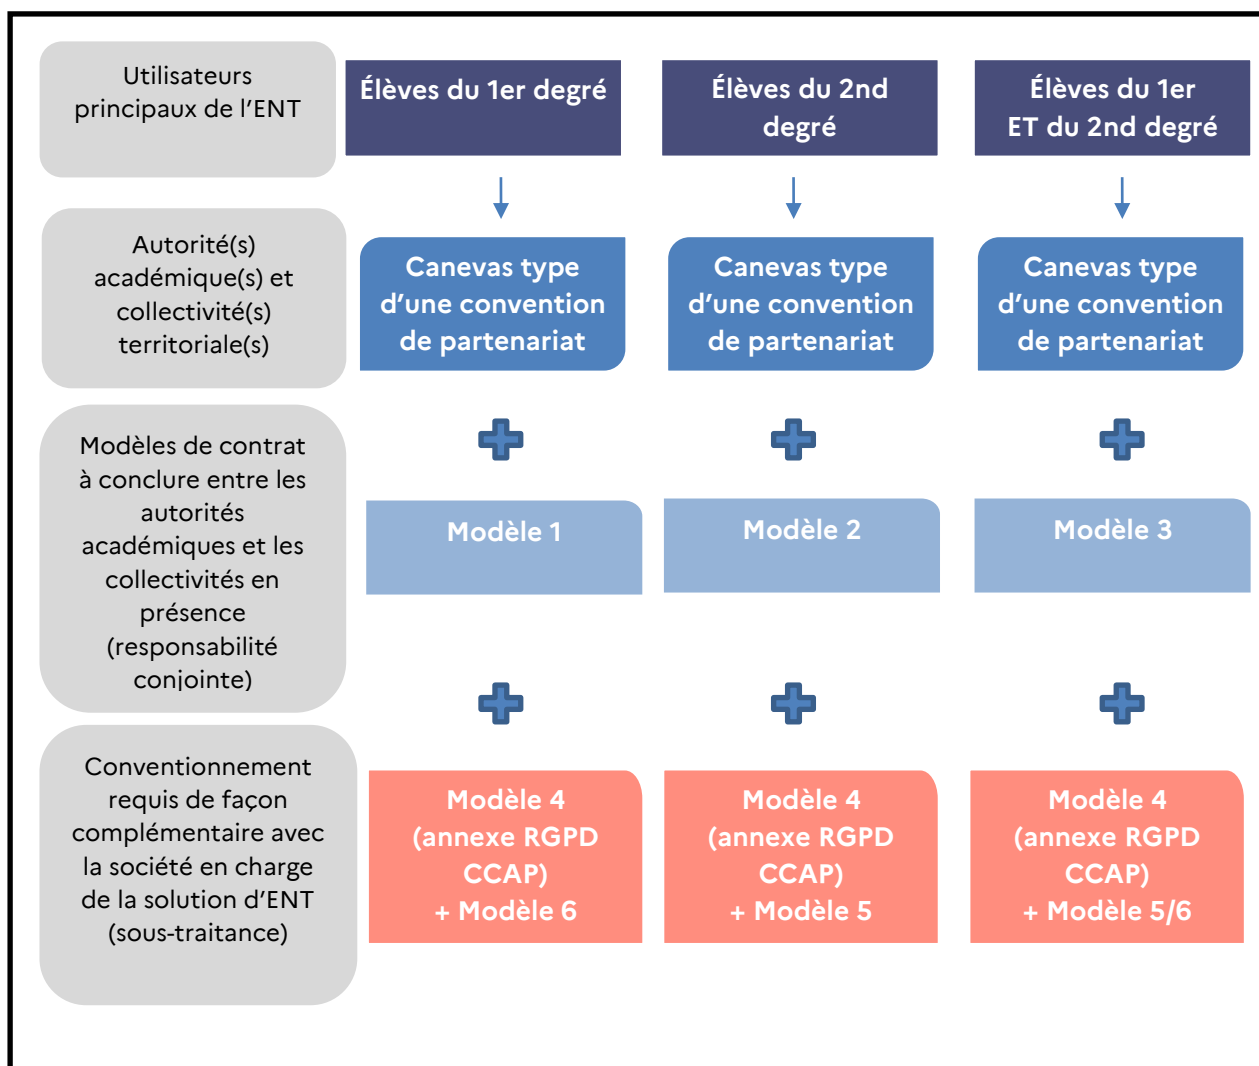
Utilisateurs principaux de l’ENT

Élèves du 1er degré

Élèves du 2nd degré

Élèves du 1er ET du 2nd degré

Autorité(s) académique(s) et collectivité(s) territoriale(s)

Canevas type d’une convention de partenariat

Canevas type d’une convention de partenariat

Canevas type d’une convention de partenariat

Modèles de contrat à conclure entre les autorités académiques et les collectivités en présence (responsabilité conjointe)

Modèle 1

Modèle 2

Modèle 3

Conventionnement requis de façon complémentaire avec la société en charge de la solution d’ENT (sous-traitance)

Modèle 4 (annexe RGPD CCAP) + Modèle 6

Modèle 4 (annexe RGPD CCAP) + Modèle 5

Modèle 4 (annexe RGPD CCAP) + Modèle 5/6